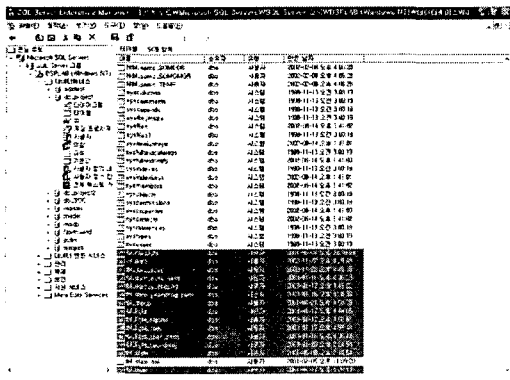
SQL Server Enterprise Manager - [콘솔 루트\Microsoft SQL Servers\SQL Server 그룹\(WINDOWS NT)\데이터베이스\...]

콘솔 루트
Microsoft SQL Servers
SQL Server 그룹
(Windows NT)
데이터베이스
master
model
msdb
Northwind
pubs
tempdb
데이터 변환 서비스
관리
복제
보안
지원 서비스
Meta Data Services

| 이름 | 소유자 | 유형 | 만든 날짜 |
|---|---|---|---|
| MSreplication_options | dbo | 시스템 | 2002-12-08 오후 4:05:33 |
| spt_datatype_info | dbo | 시스템 | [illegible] |
| spt_datatype_info_ext | dbo | 시스템 | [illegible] |
| sysaltfiles | dbo | 시스템 | 1988-11-13 오전 3:00:19 |
| syscacheobjects | dbo | 시스템 | 1988-11-13 오전 3:00:19 |
| syscharsets | dbo | 시스템 | 1988-11-13 오전 3:00:19 |
| syscolumns | dbo | 시스템 | 1988-11-13 오전 3:00:19 |
| syscomments | dbo | 시스템 | 1988-11-13 오전 3:00:19 |
| sysconfigures | dbo | 시스템 | 1988-11-13 오전 3:00:19 |
| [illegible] | dbo | 시스템 | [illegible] |
| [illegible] | dbo | 사용자 | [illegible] |